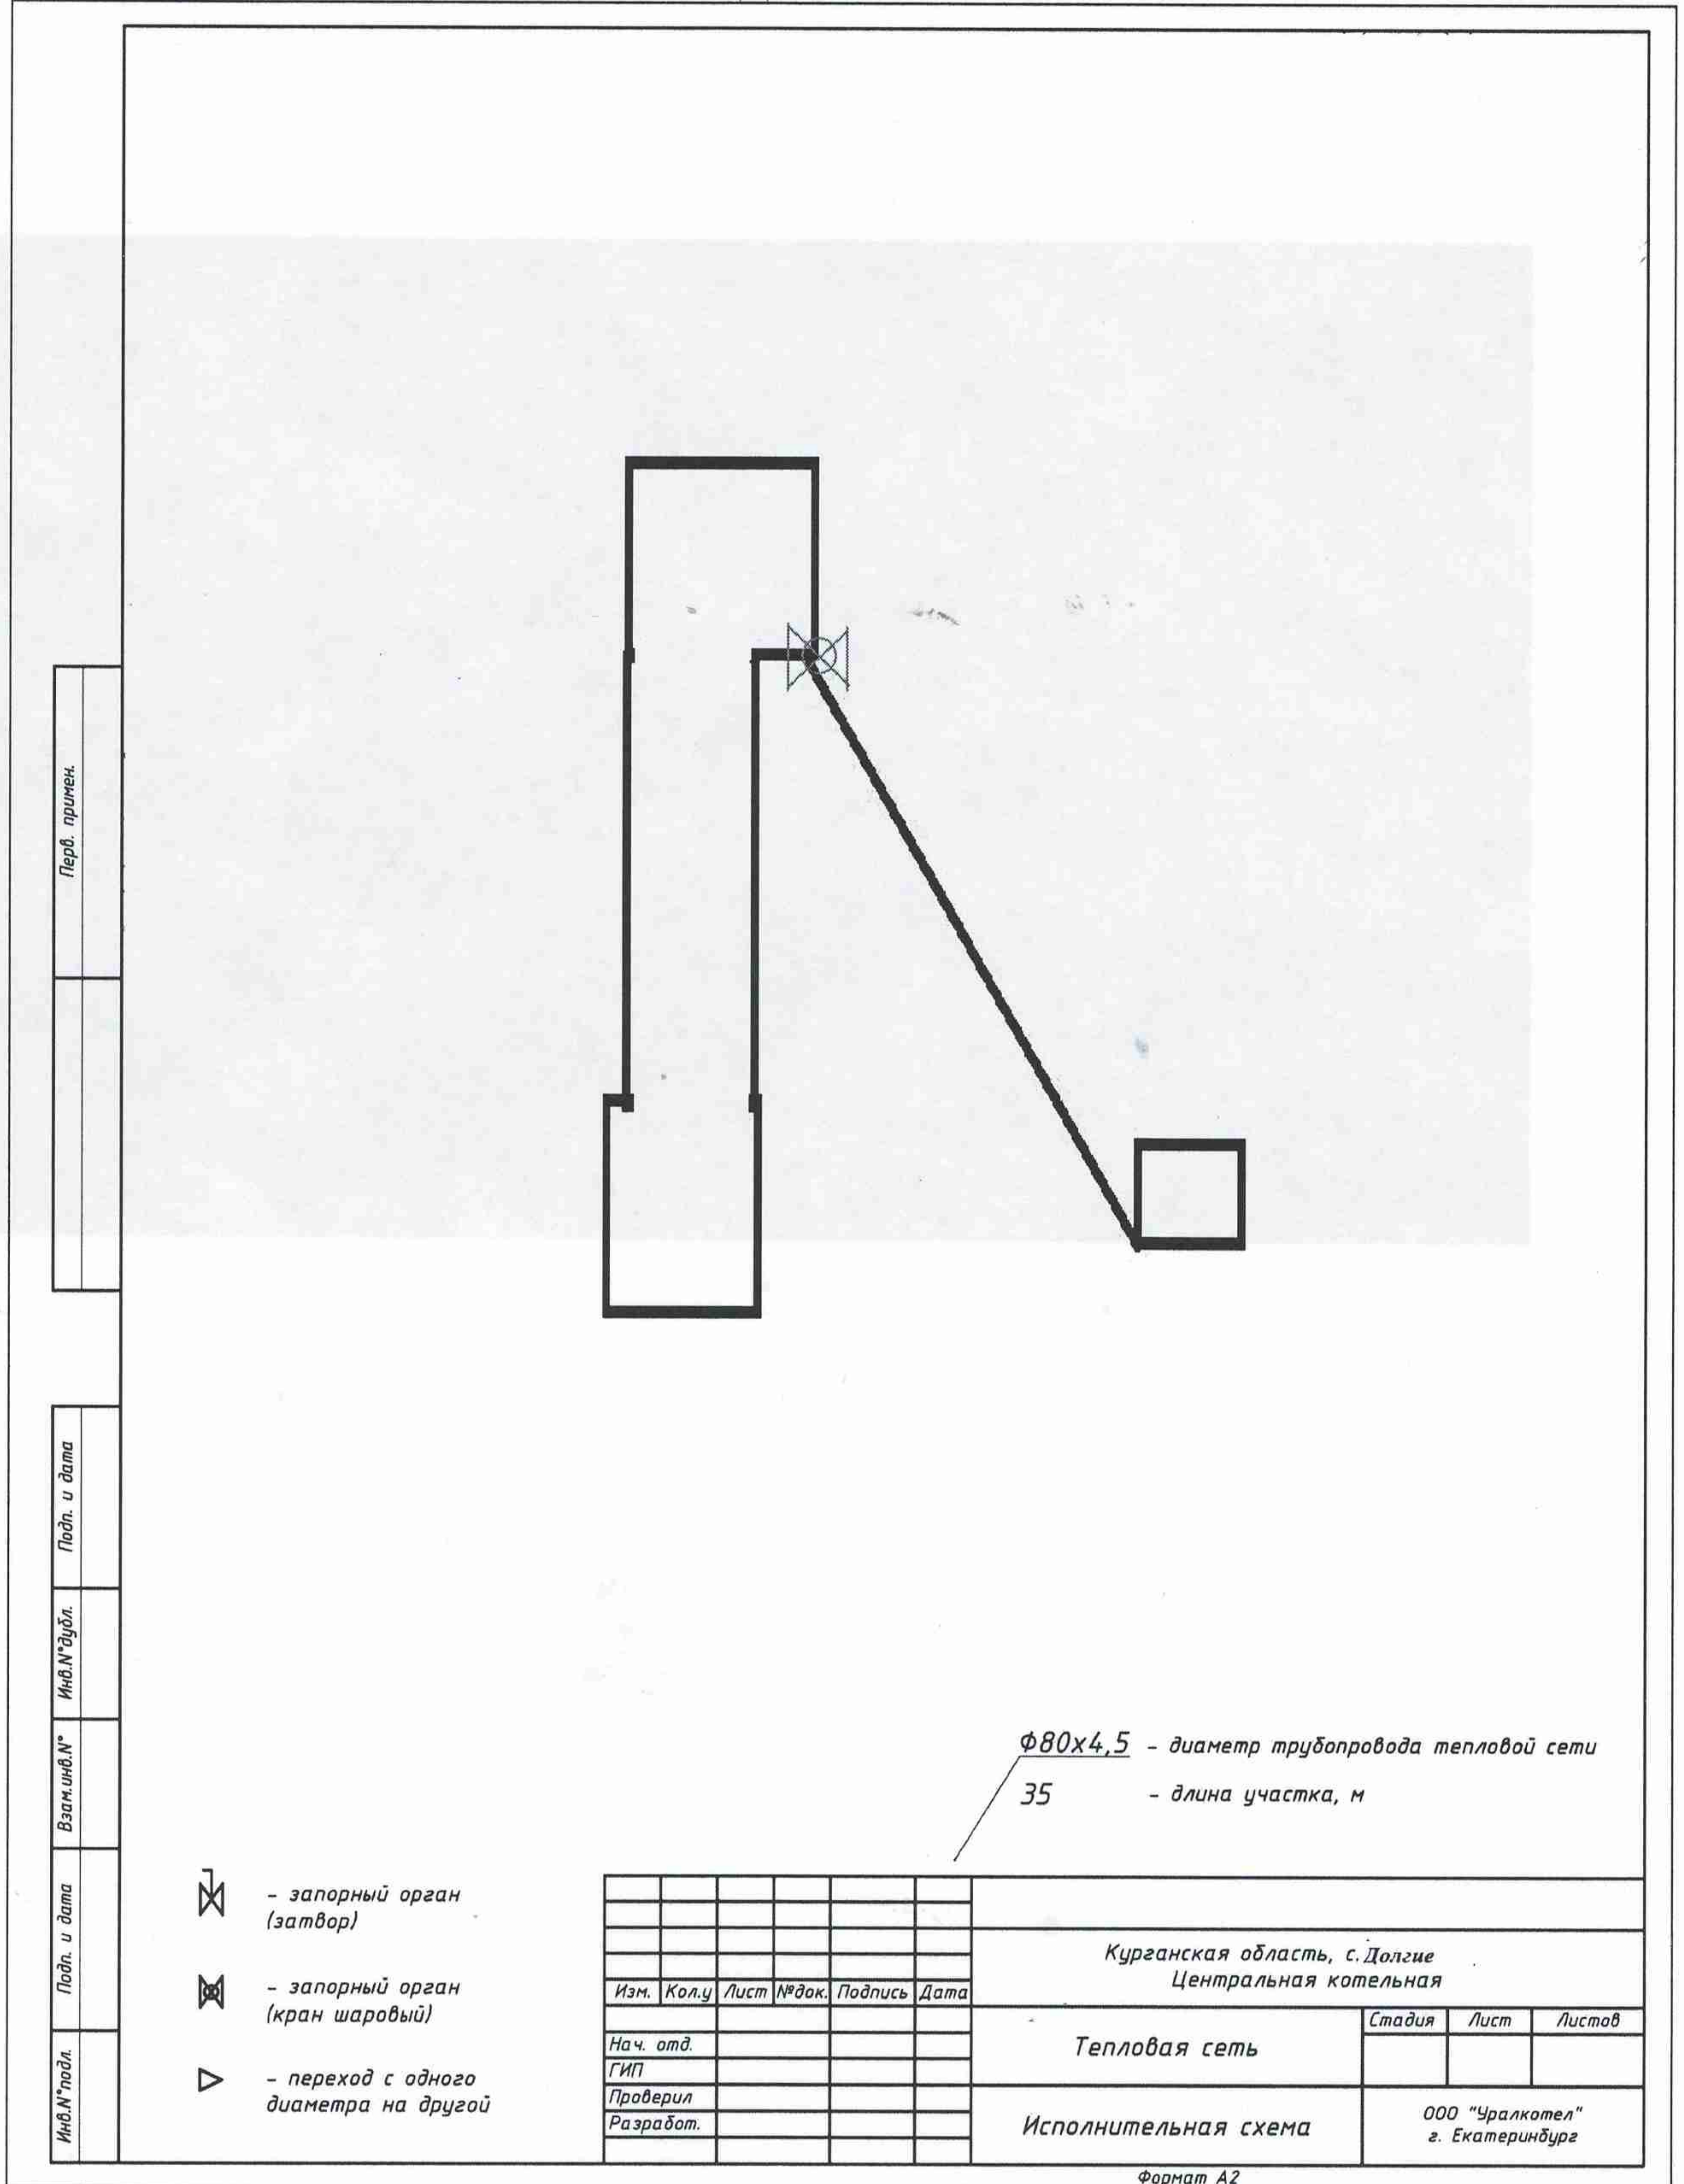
Перв. примен.

Подп. и дата

Инв.N°дубл.

Взам.инв.N°

Подп. и дата

Инв.N°подл.

$\Phi 80x4,5$ - диаметр трубопровода тепловой сети

35 - длина участка, м

- запорный орган (затвор)

- запорный орган (кран шаровый)

- переход с одного диаметра на другой

| Изм. | Кол.у | Лист | №док. | Подпись | Дата |
|---|---|---|---|---|---|
| Нач. отд. | | | | | |
| ГИП | | | | | |
| Проверил | | | | | |
| Разработ. | | | | | |

Курганская область, с. Долгие
Центральная котельная

Тепловая сеть

| Стадия | Лист | Листов |
|---|---|---|
| | | |

Исполнительная схема

ООО "Уралкотел"
г. Екатеринбург

Формат А2